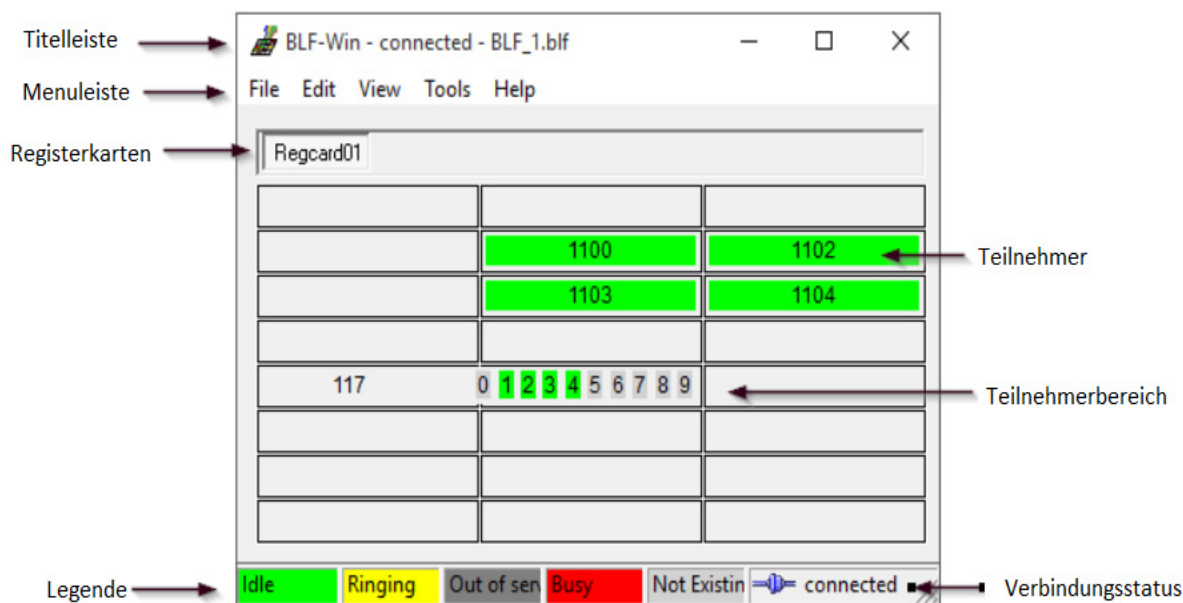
Titelleiste
BLF-Win - connected - BLF_1.blf

Menuleiste
File Edit View Tools Help

Registerkarten
Regcard01

1100
1102
Teilnehmer
1103
1104

117
0 1 2 3 4 5 6 7 8 9
Teilnehmerbereich

Legende
Idle
Ringing
Out of ser
Busy
Not Existin
connected
Verbindungsstatus